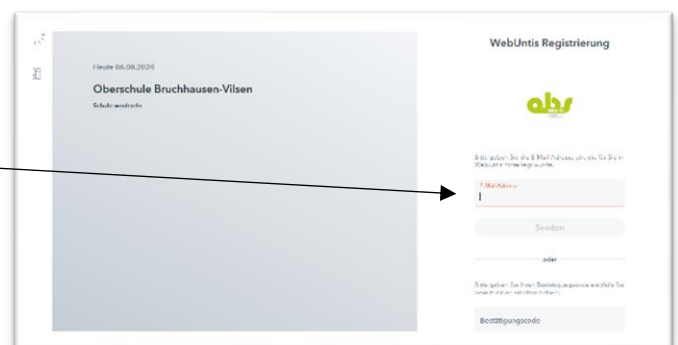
Heute 06.08.2024

Oberschule Bruchhausen-Vilsen

Schule wechseln

WebUntis Registrierung

obs

Bitte geben Sie die E-Mail-Adresse an, die für Ihr WebUntis hinterlegt wurde.

E-Mail-Adresse

Senden

oder

Bitte geben Sie Ihren Bestätigungscode ein, falls Sie bereits einen erhalten haben.

Bestätigungscode